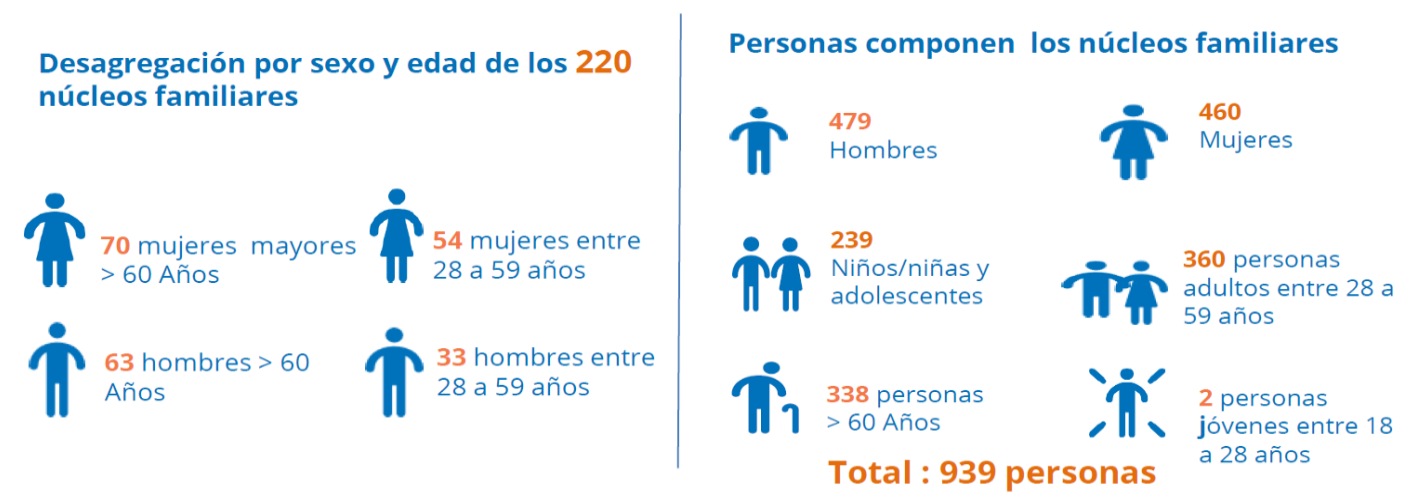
Desagregación por sexo y edad de los 220 núcleos familiares

70 mujeres mayores > 60 Años

54 mujeres entre 28 a 59 años

63 hombres > 60 Años

33 hombres entre 28 a 59 años

Personas componen los núcleos familiares

479 Hombres

460 Mujeres

239 Niños/niñas y adolescentes

360 personas adultos entre 28 a 59 años

338 personas > 60 Años

2 personas jóvenes entre 18 a 28 años

Total : 939 personas